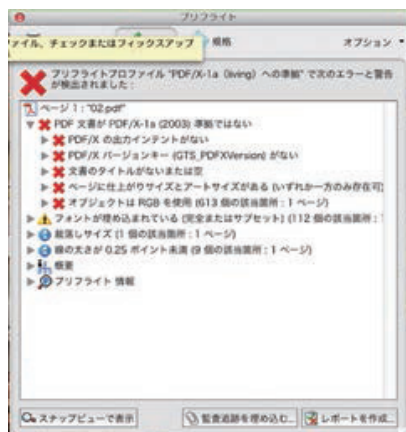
プリフライト

ァイル、チェックまたはフィックスアップ　規格　オプション

プリフライトプロファイル "PDF/X-1a (living) への準拠" で次のエラーと警告が検出されました：

ページ 1 : "02.pdf"
PDF 文書が PDF/X-1a (2003) 準拠ではない
PDF/X の出力インテントがない
PDF/X バージョンキー (GTS_PDFXVersion) がない
文書のタイトルがないまたは空
ページに仕上がりサイズとアートサイズがある (いずれか一方のみ存在可
オブジェクトは RGB を使用 (613 個の該当箇所 : 1 ページ)
フォントが埋め込まれている (完全またはサブセット) (112 個の該当箇所 : 1
裁落しサイズ (1 個の該当箇所 : 1 ページ)
線の太さが 0.25 ポイント未満 (9 個の該当箇所 : 1 ページ)
概要
プリフライト 情報

スナップビューで表示　監査追跡を埋め込む...　レポートを作成...